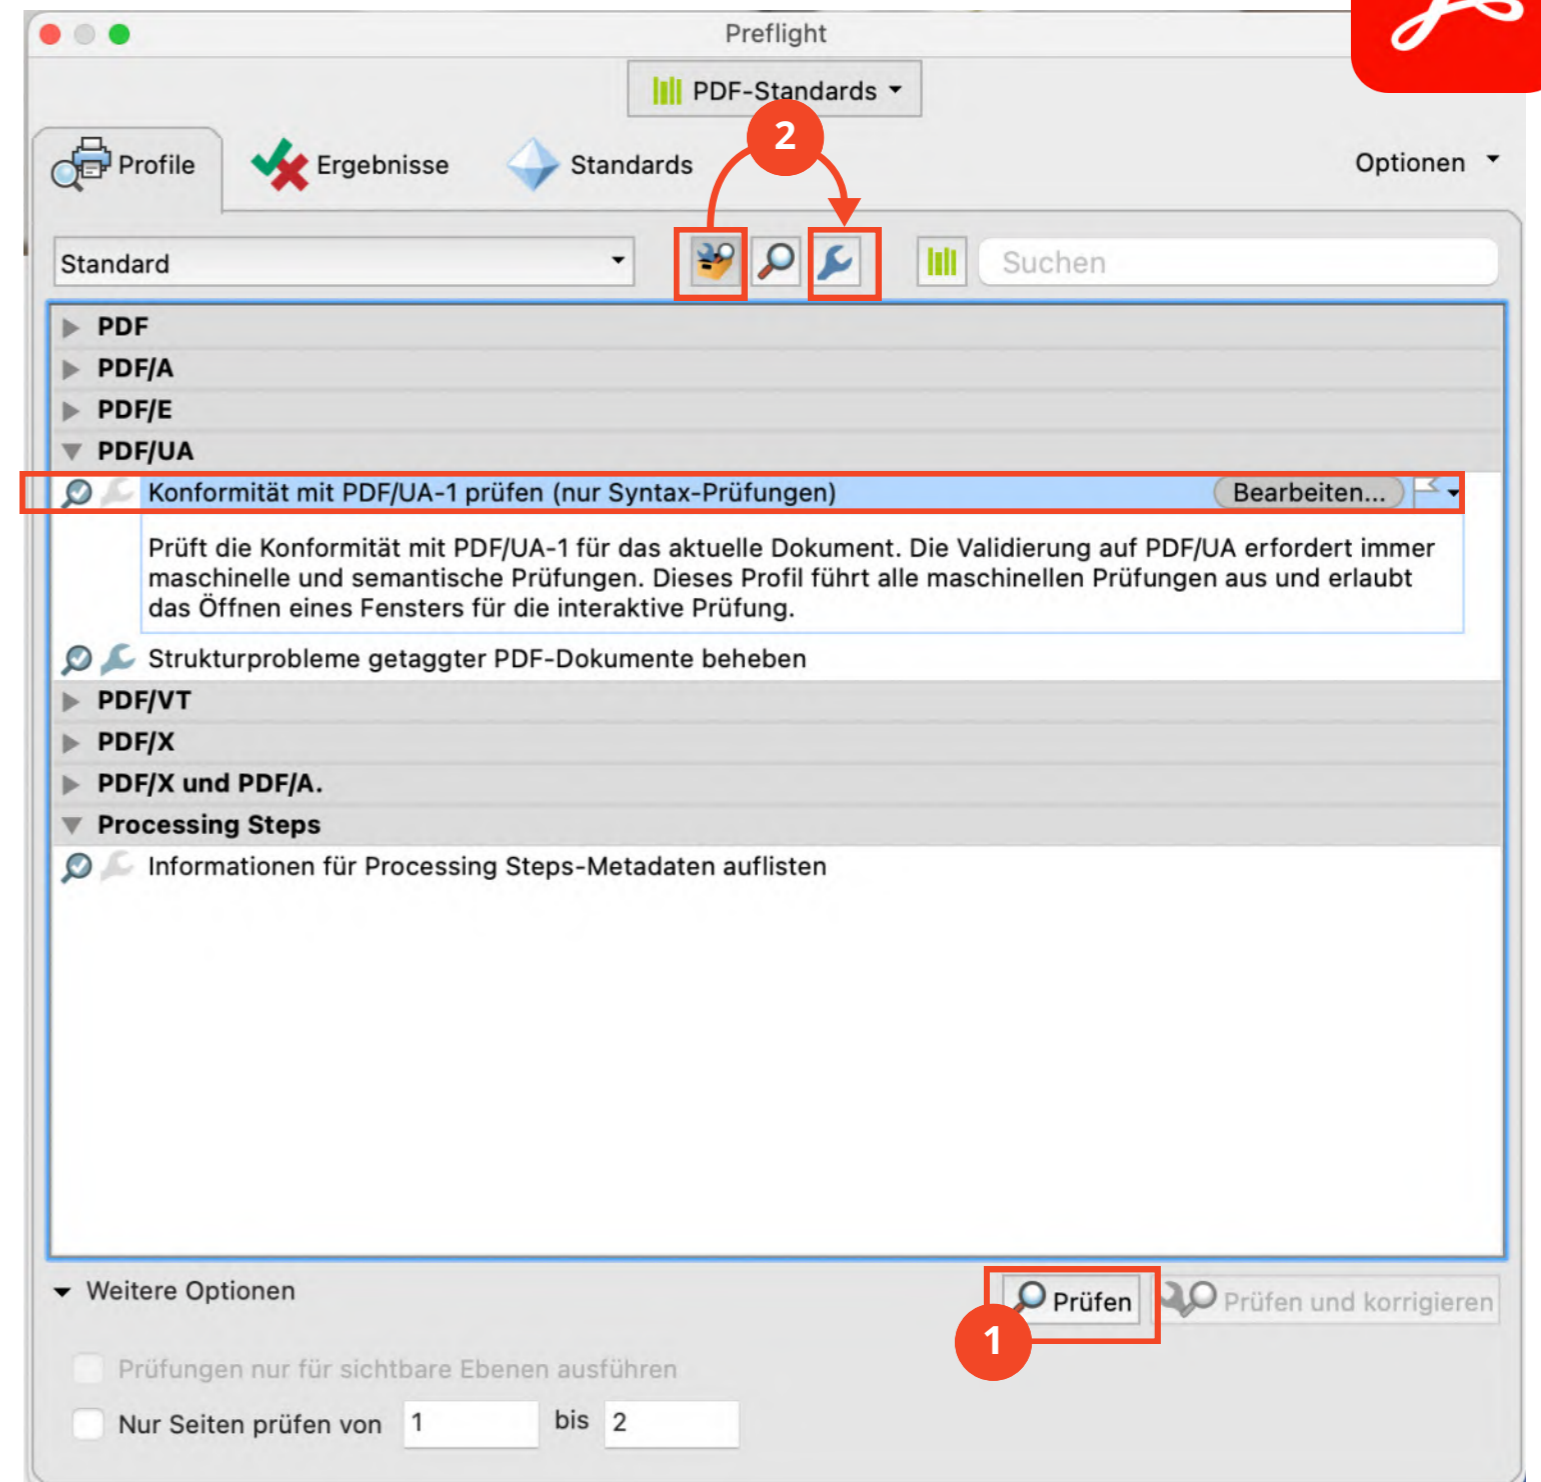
Preflight

PDF-Standards

Profile Ergebnisse Standards Optionen

2

Standard

Suchen

PDF
PDF/A
PDF/E
PDF/UA
Konformität mit PDF/UA-1 prüfen (nur Syntax-Prüfungen) Bearbeiten...

Prüft die Konformität mit PDF/UA-1 für das aktuelle Dokument. Die Validierung auf PDF/UA erfordert immer maschinelle und semantische Prüfungen. Dieses Profil führt alle maschinellen Prüfungen aus und erlaubt das Öffnen eines Fensters für die interaktive Prüfung.

Strukturprobleme getaggter PDF-Dokumente beheben
PDF/VT
PDF/X
PDF/X und PDF/A.
Processing Steps
Informationen für Processing Steps-Metadaten auflisten

Weitere Optionen

Prüfen Prüfen und korrigieren

1

Prüfungen nur für sichtbare Ebenen ausführen

Nur Seiten prüfen von 1 bis 2